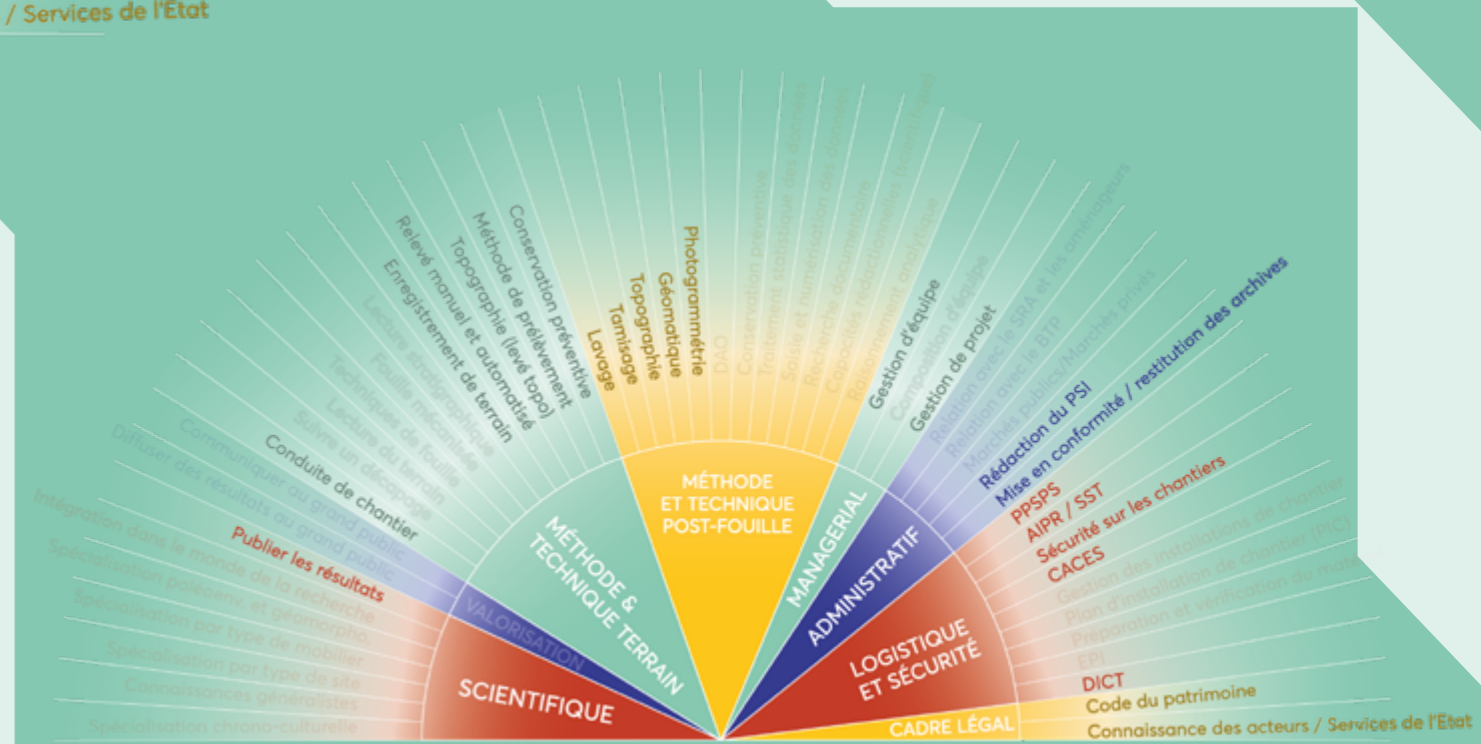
/ Services de l'Etat

Conservation préventive
Méthode de prélèvement
Topographie (levé topo)
Relevé manuel et automatisé
Enregistrement de terrain
Lecture stratigraphique
Fouille mécanique
Technique de fouille
Lecture du terrain
Suivre un décapage
Conduite de chantier
Communiquer au grand public
Diffuser des résultats au grand public
Publier les résultats
Intégration dans le monde de la recherche
Spécialisation paléoenv. et géomorpho.
Spécialisation par type de mobilier
Spécialisation par type de site
Connaissances généralistes
Spécialisation chrono-culturelle

Photogrammétrie
Géomatique
Topographie
Tamisage
Lavage
DAO
Conservation préventive
Traitement statistique des données
Saisie et numérisation des données
Recherche documentaire
Capacités rédactionnelles (scientifique)
Raisonnement analytique

Gestion d'équipe
Composition d'équipe
Gestion de projet
Relation avec le SRA et les aménageurs
Relation avec le BTP
Marchés publics/Marchés privés
Rédaction du PSI
Mise en conformité / restitution des archives
PPSPS
AIPR / SST
Sécurité sur les chantiers
CACES
Gestion des installations de chantier
Plan d'installation de chantier (PIC)
Préparation et vérification du matériel
EPI
DICT
Code du patrimoine
Connaissance des acteurs / Services de l'Etat

SCIENTIFIQUE
VALORISATION
MÉTHODE & TECHNIQUE TERRAIN
MÉTHODE ET TECHNIQUE POST-FOUILLE
MANAGERIAL
ADMINISTRATIF
LOGISTIQUE ET SÉCURITÉ
CADRE LÉGAL